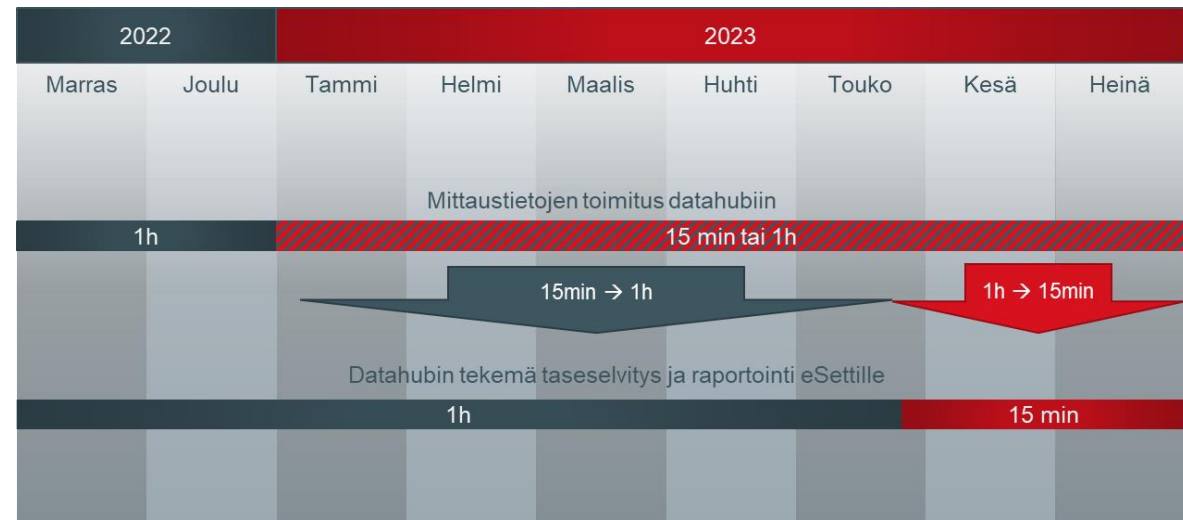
| 2022 | | 2023 | | | | | | |
|---|---|---|---|---|---|---|---|---|
| Marras | Joulu | Tammi | Helmi | Maalis | Huhti | Touko | Kesä | Heinä |

Mittaustietojen toimitus datahubiin

1h

15 min tai 1h

15min → 1h

1h → 15min

Datahubin tekemä taseselvitys ja raportointi eSettille

1h

15 min